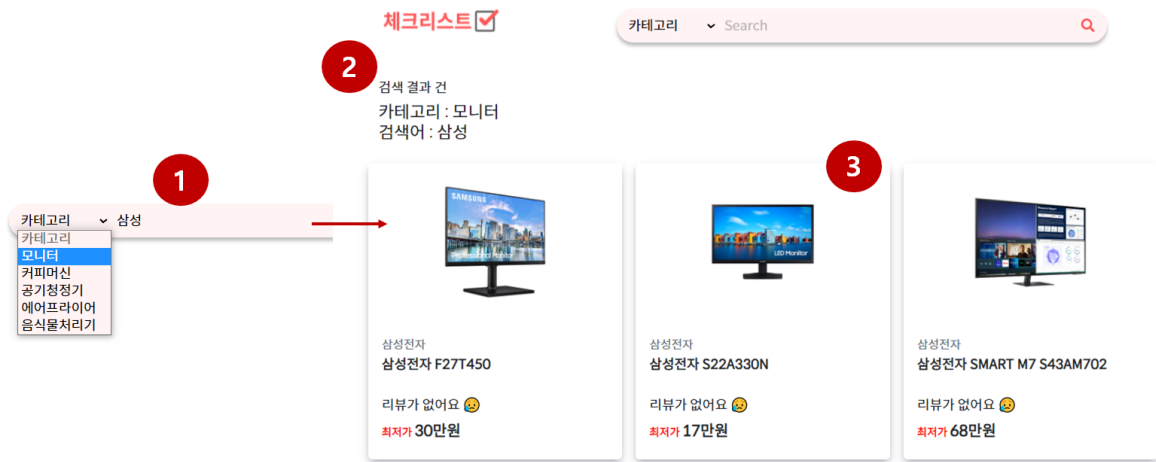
체크리스트

카테고리 Search

2

검색 결과 건
카테고리 : 모니터
검색어 : 삼성

1

카테고리 삼성

카테고리
모니터
커피머신
공기청정기
에어프라이어
음식물처리기

3

SAMSUNG

삼성전자
삼성전자 F27T450
리뷰가 없어요 😥
최저가 30만원

LED Monitor

삼성전자
삼성전자 S22A330N
리뷰가 없어요 😥
최저가 17만원

삼성전자
삼성전자 SMART M7 S43AM702
리뷰가 없어요 😥
최저가 68만원